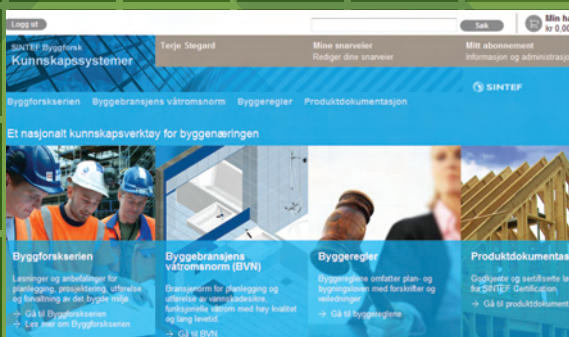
Logg ut

Søk

Min h
kr 0,00

SINTEF Byggforsk
Kunnskapssystemer

Terje Stegard

Mine snarveier
Rediger dine snarveier

Mitt abonnement
Informasjon og administrasjo

SINTEF

Byggforskserien Byggebransjens våtromsnorm Byggeregler Produktdokumentasjon

Et nasjonalt kunnskapsverktøy for byggenæringen

Byggforskserien

Løsninger og anbefalinger for planlegging, prosjektering, utførelse og forvaltning av det bygde miljø

→ Gå til Byggforskserien
→ Les mer om Byggforskserien

Byggebransjens våtromsnorm (BVN)

Bransjenorm for planlegging og utførelse av vanntette, funksjonelle våtrom med høy kvalitet og lang levetid.

→ Gå til BVN

Byggeregler

Byggereglene omfatter plan- og bygningsloven med forskrifter og veiledninger

→ Gå til byggereglene

Produktdokumentas

Godkjente og sertifiserte la fra SINTEF Certification

→ Gå til produktdokum